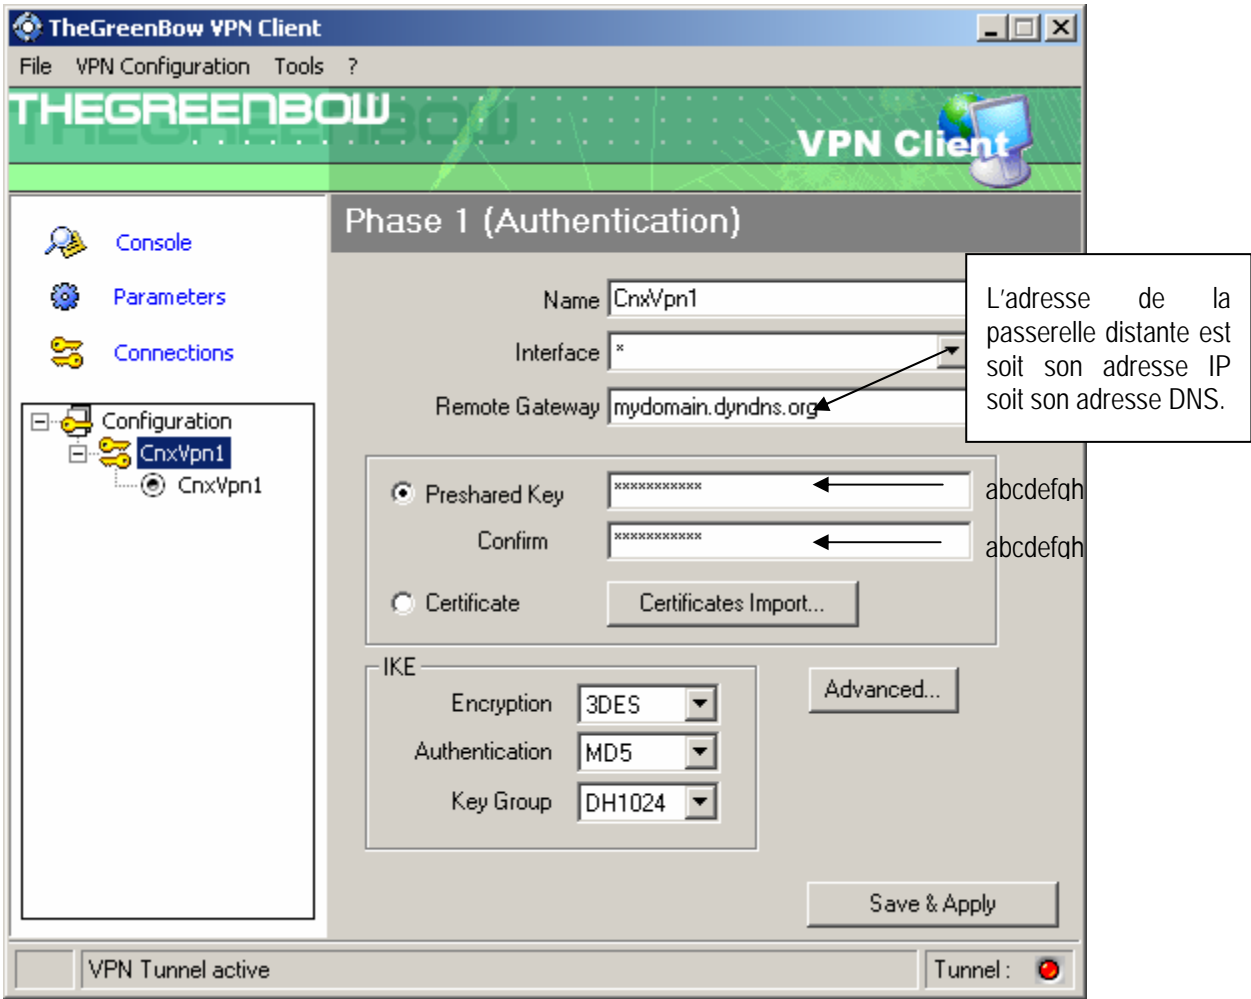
TheGreenBow VPN Client

File VPN Configuration Tools ?

THEGREENBOW

VPN Client

Console

Parameters

Connections

Configuration

CnxVpn1

CnxVpn1

Phase 1 (Authentication)

Name CnxVpn1

Interface *

Remote Gateway mydomain.dyndns.org

L'adresse de la passerelle distante est soit son adresse IP soit son adresse DNS.

Preshared Key ***********

abcdefgh

Confirm ***********

abcdefgh

Certificate

Certificates Import...

IKE

Encryption 3DES

Authentication MD5

Key Group DH1024

Advanced...

Save & Apply

VPN Tunnel active

Tunnel :